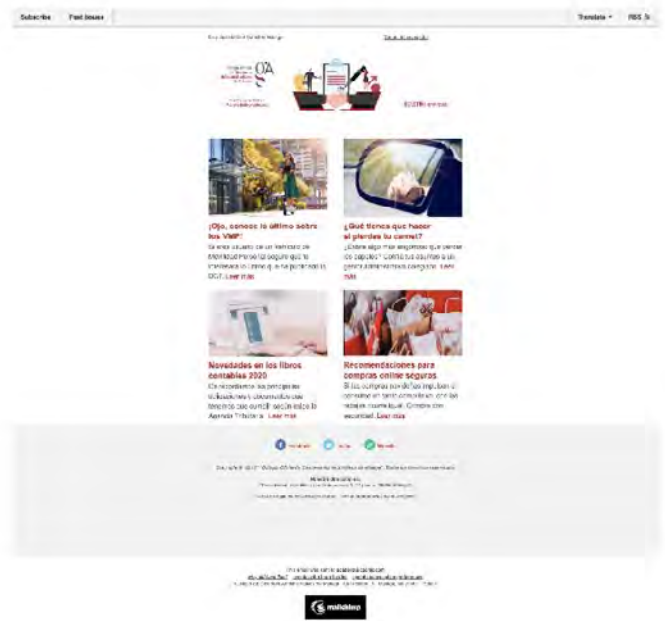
Subscribe Past Issues

Translate ▾ RSS

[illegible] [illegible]

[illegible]

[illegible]

¡Ojo, conoce lo último sobre los VMP!

Si eres usuario de un Vehículo de Movilidad Personal seguro que te interesará lo último que se ha aprobado por la DGT. Leer más

¿Qué tienes que hacer si pierdes tu carnet?

¿Existe algo más engorroso que perder los papeles? Cómo los solicitas o un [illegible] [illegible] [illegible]. Leer más

Novedades en los libros contables 2020

Os recordamos las principales novedades y obligaciones que tenemos que cumplir según indica la Agencia Tributaria. Leer más

Recomendaciones para compras online seguras

Si tus compras navideñas implican el comercio en tienda online, aquí los mejores consejos. Compra con seguridad. Leer más

Facebook Twitter Website

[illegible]

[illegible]

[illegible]

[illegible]

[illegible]

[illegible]

mailchimp